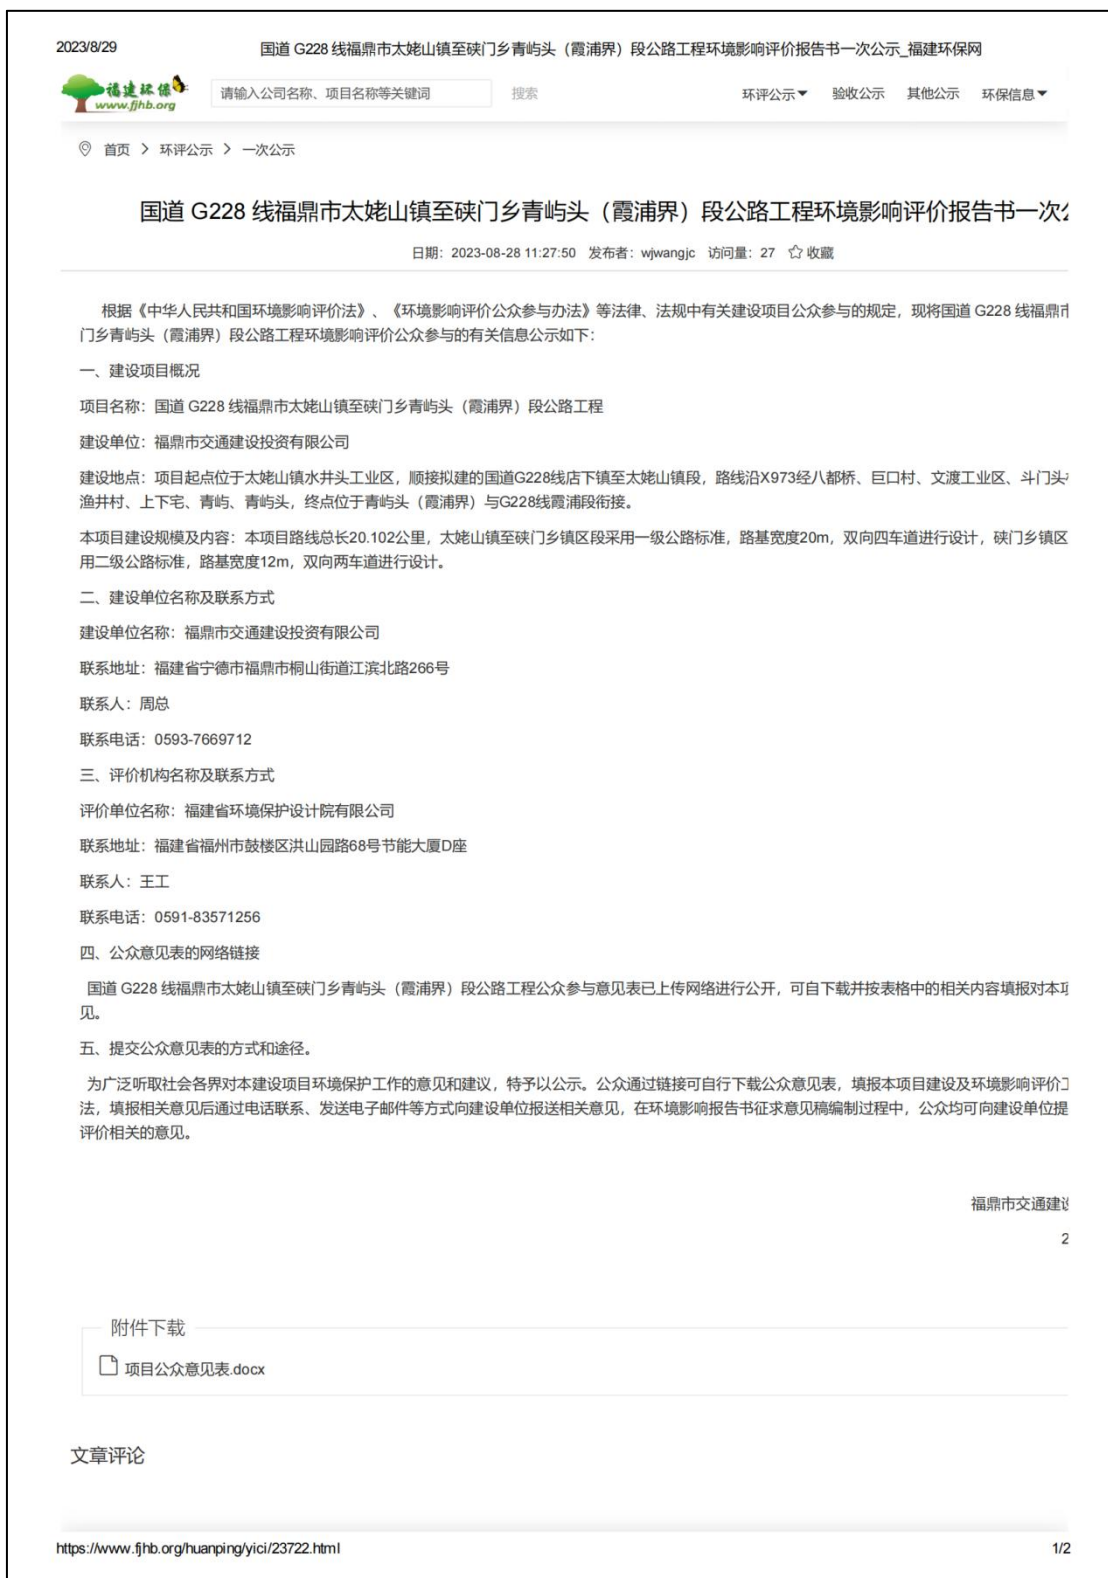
2023/8/29 国道 G228 线福鼎市太姥山镇至硖门乡青屿头（霞浦界）段公路工程环境影响评价报告书一次公示_福建环保网

福建环保
www.fjhb.org

请输入公司名称、项目名称等关键词 搜索

环评公示 验收公示 其他公示 环保信息

首页 > 环评公示 > 一次公示

国道 G228 线福鼎市太姥山镇至硖门乡青屿头（霞浦界）段公路工程环境影响评价报告书一次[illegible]

日期：2023-08-28 11:27:50 发布者：wjwangjc 访问量：27 收藏

根据《中华人民共和国环境影响评价法》、《环境影响评价公众参与办法》等法律、法规中有关建设项目公众参与的规定，现将国道 G228 线福鼎市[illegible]门乡青屿头（霞浦界）段公路工程环境影响评价公众参与的有关信息公示如下：

一、建设项目概况

项目名称：国道 G228 线福鼎市太姥山镇至硖门乡青屿头（霞浦界）段公路工程

建设单位：福鼎市交通建设投资有限公司

建设地点：项目起点位于太姥山镇水井头工业区，顺接拟建的国道G228线店下镇至太姥山镇段，路线沿X973经八都桥、巨口村、文渡工业区、斗门头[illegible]渔井村、上下宅、青屿、青屿头，终点位于青屿头（霞浦界）与G228线霞浦段衔接。

本项目建设规模及内容：本项目路线总长20.102公里，太姥山镇至硖门乡镇区段采用一级公路标准，路基宽度20m，双向四车道进行设计，硖门乡镇区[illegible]用二级公路标准，路基宽度12m，双向两车道进行设计。

二、建设单位名称及联系方式

建设单位名称：福鼎市交通建设投资有限公司

联系地址：福建省宁德市福鼎市桐山街道江滨北路266号

联系人：周总

联系电话：0593-7669712

三、评价机构名称及联系方式

评价单位名称：福建省环境保护设计院有限公司

联系地址：福建省福州市鼓楼区洪山园路68号节能大厦D座

联系人：王工

联系电话：0591-83571256

四、公众意见表的网络链接

国道 G228 线福鼎市太姥山镇至硖门乡青屿头（霞浦界）段公路工程公众参与意见表已上传网络进行公开，可自下载并按表格中的相关内容填报对本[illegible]见。

五、提交公众意见表的方式和途径。

为广泛听取社会各界对本建设项目环境保护工作的意见和建议，特予以公示。公众通过链接可自行下载公众意见表，填报本项目建设及环境影响评价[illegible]法，填报相关意见后通过电话联系、发送电子邮件等方式向建设单位报送相关意见，在环境影响报告书征求意见稿编制过程中，公众均可向建设单位提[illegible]评价相关的意见。

福鼎市交通建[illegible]

2

附件下载

项目公众意见表.docx

文章评论

https://www.fjhb.org/huanping/yici/23722.html 1/2